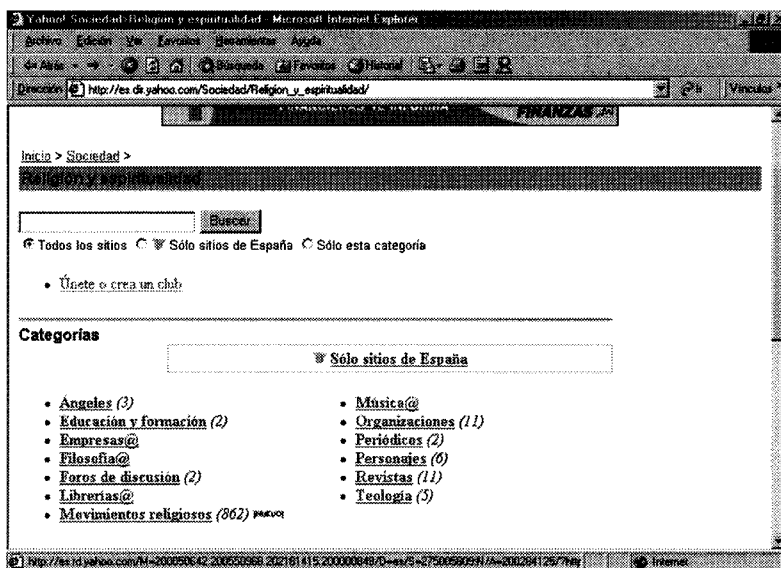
Yahoo! Sociedad>Religion y espiritualidad - Microsoft Internet Explorer

Archivo Edición Ver Favoritos Herramientas Ayuda

Atrás Búsqueda Favoritos Historial

Dirección http://es.dir.yahoo.com/Sociedad/Religion_y_espiritualidad/ Ir Vínculos

FINANZAS

Inicio > Sociedad >

Religión y espiritualidad

Buscar

Todos los sitios Sólo sitios de España Sólo esta categoría

• Únete o crea un club

Categorías

Sólo sitios de España

• Angeles (3)
• Educación y formación (2)
• Empresas@
• Filosofía@
• Foros de discusión (2)
• Librerías@
• Movimientos religiosos (862) NUEVO

• Música@
• Organizaciones (11)
• Periódicos (2)
• Personajes (6)
• Revistas (11)
• Teología (5)

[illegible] Internet